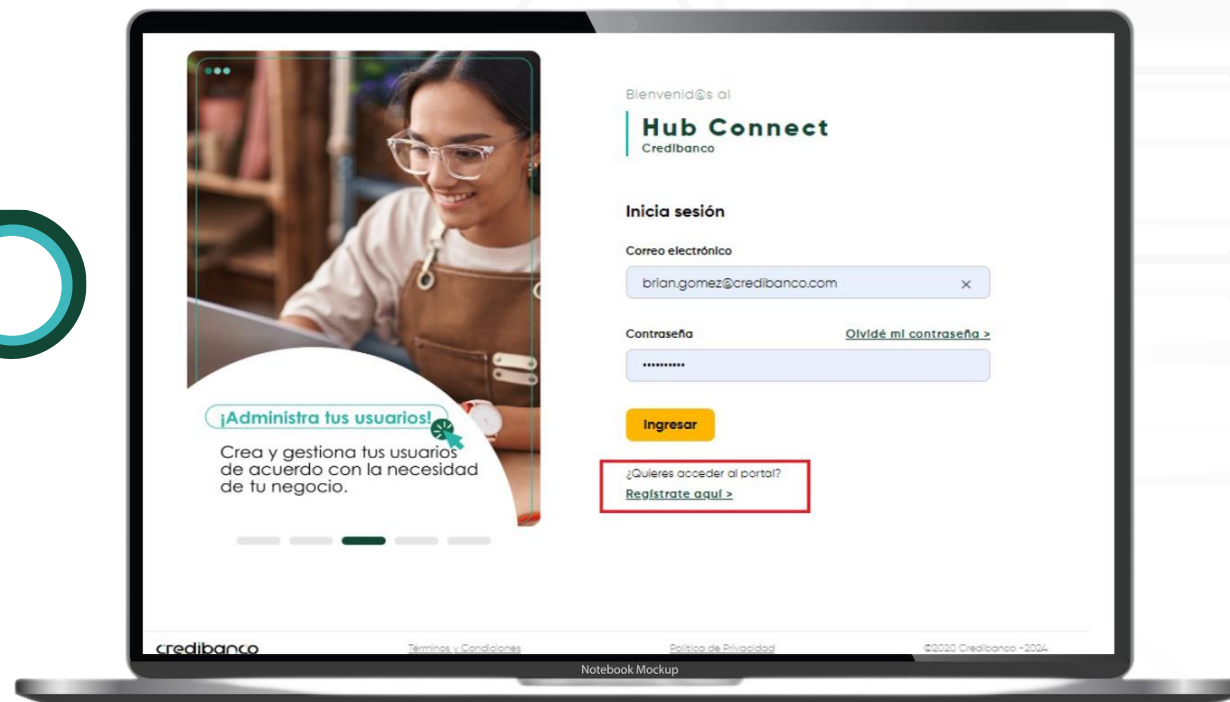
¡Administra tus usuarios!

Crea y gestiona tus usuarios de acuerdo con la necesidad de tu negocio.

Bienvenid@s al

Hub Connect
Credibanco

Inicia sesión

Correo electrónico

brian.gomez@credibanco.com ×

Contraseña

Olvidé mi contraseña >

••••••••••

Ingresar

¿Quieres acceder al portal?
Regístrate aquí >

credibanco

Términos y Condiciones

Política de Privacidad

©2020 Credibanco - 2024

Notebook Mockup